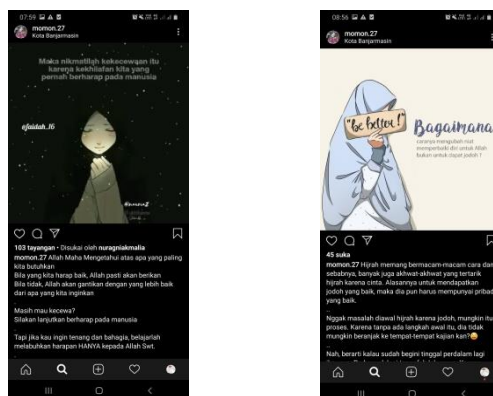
07:59

momon.27
Kota Banjarmasin

Maka nikmatilah kekecewaan itu karena kekhilafan kita yang pernah berharap pada manusia

ejfaidah_16

momon.Z

103 tayangan · Disukai oleh nuragniakmalia
momon.27 Allah Maha Mengetahui atas apa yang paling kita butuhkan
Bila yang kita harap baik, Allah pasti akan berikan
Bila tidak, Allah akan gantikan dengan yang lebih baik dari apa yang kita inginkan

Masih mau kecewa?
Silakan lanjutkan berharap pada manusia

Tapi jika kau ingin tenang dan bahagia, belajarlah melabuhkan harapan HANYA kepada Allah Swt.

08:56

momon.27
Kota Banjarmasin

"be better!"

Bagaimana

caranya mengubah niat memperbaiki diri untuk Allah bukan untuk dapat jodoh ?

45 suka
momon.27 Hijrah memang bermacam-macam cara dan sebabnya, banyak juga akhwat-akhwat yang tertarik hijrah karena cinta. Alasannya untuk mendapatkan jodoh yang baik, maka dia pun harus mempunyai pribadi yang baik.

Nggak masalah diawal hijrah karena jodoh, mungkin itu proses. Karena tanpa ada langkah awal itu, dia tidak mungkin beranjak ke tempat-tempat kajian kan?

Nah, berarti kalau sudah begini tinggal perdalam lagi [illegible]